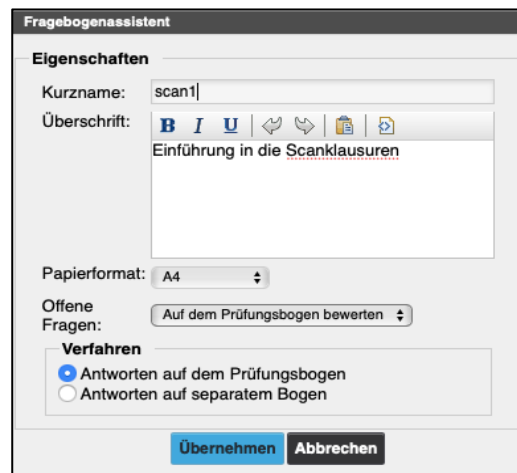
Fragebogenassistent

Eigenschaften

Kurzname: scan1

Überschrift: B I U

Einführung in die Scanklausuren

Papierformat: A4

Offene Fragen: Auf dem Prüfungsbogen bewerten

Verfahren

Antworten auf dem Prüfungsbogen

Antworten auf separatem Bogen

Übernehmen Abbrechen